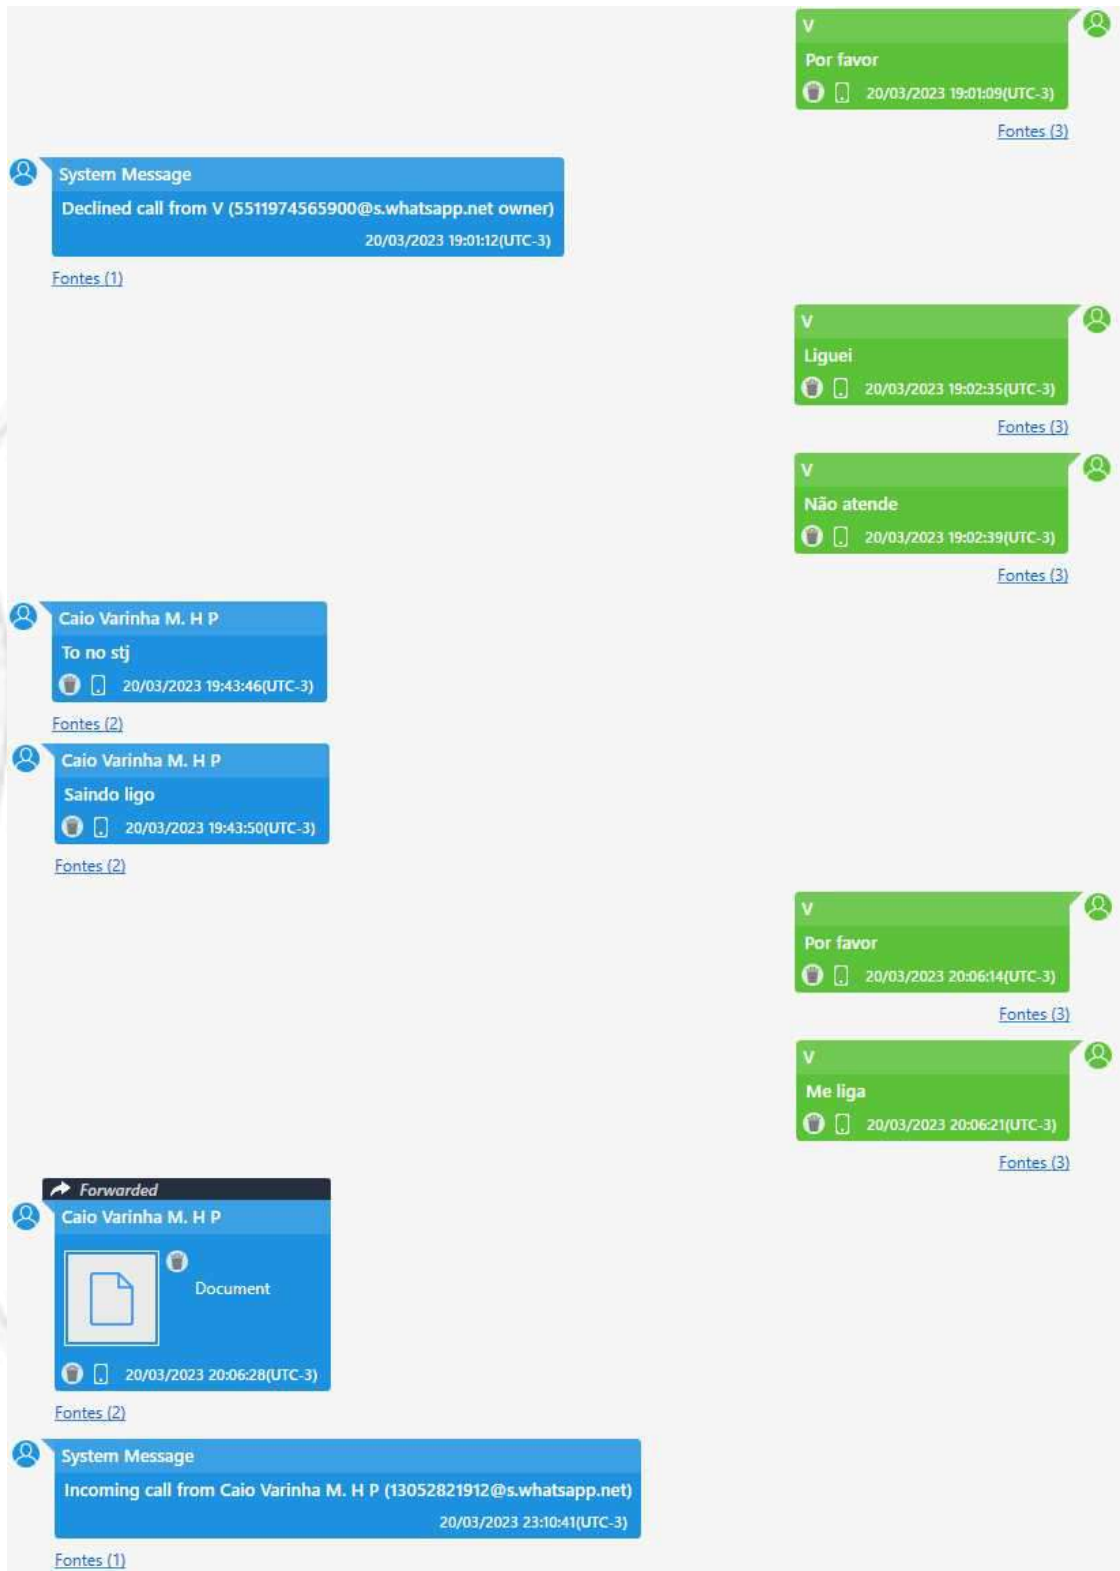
V
Por favor
20/03/2023 19:01:09(UTC-3)
Fontes (3)

System Message
Declined call from V (5511974565900@s.whatsapp.net owner)
20/03/2023 19:01:12(UTC-3)
Fontes (1)

V
Liguei
20/03/2023 19:02:35(UTC-3)
Fontes (3)

V
Não atende
20/03/2023 19:02:39(UTC-3)
Fontes (3)

Caio Varinha M. H P
To no stj
20/03/2023 19:43:46(UTC-3)
Fontes (2)

Caio Varinha M. H P
Saindo ligo
20/03/2023 19:43:50(UTC-3)
Fontes (2)

V
Por favor
20/03/2023 20:06:14(UTC-3)
Fontes (3)

V
Me liga
20/03/2023 20:06:21(UTC-3)
Fontes (3)

Forwarded
Caio Varinha M. H P
Document
20/03/2023 20:06:28(UTC-3)
Fontes (2)

System Message
Incoming call from Caio Varinha M. H P (13052821912@s.whatsapp.net)
20/03/2023 23:10:41(UTC-3)
Fontes (1)